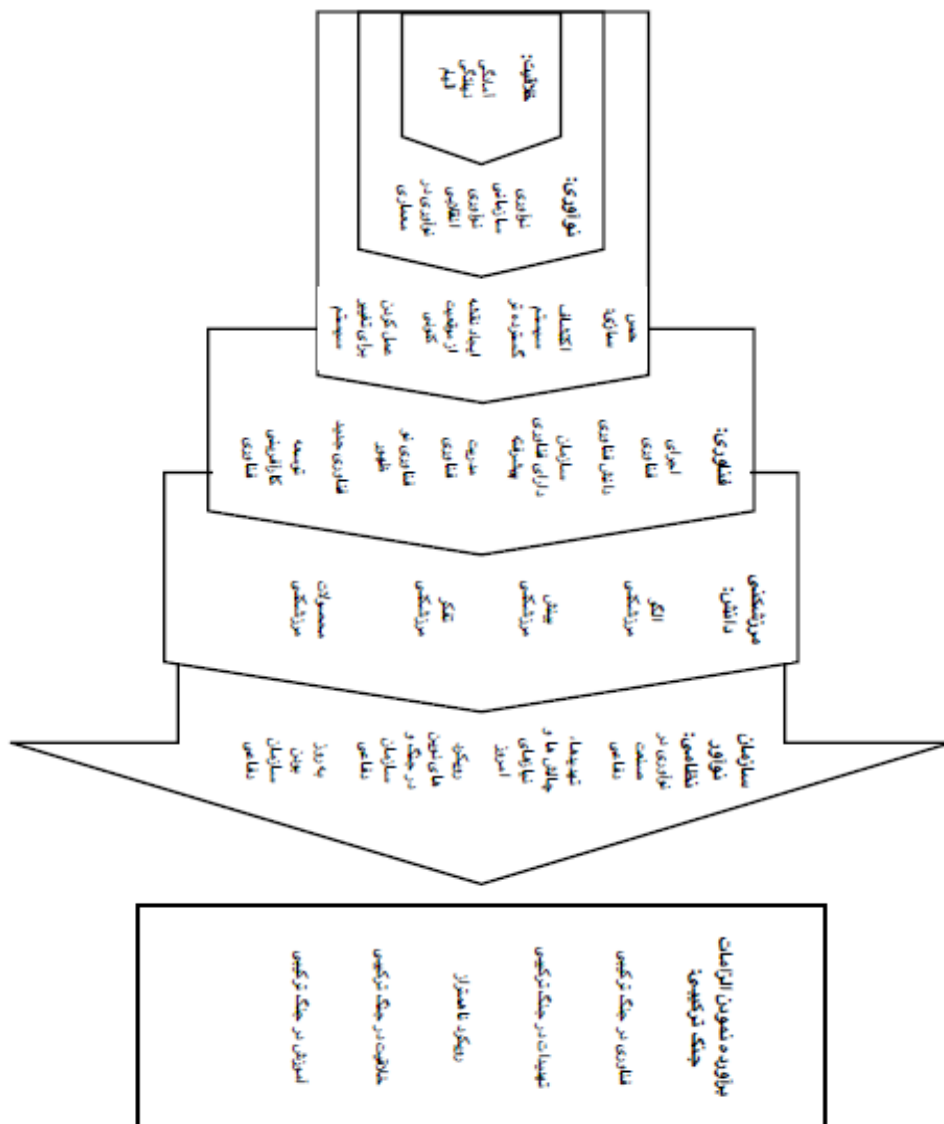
خلاقیت:
ابتکار
نبوغ
الهام

نوآوری:
نوآوری سازمانی
نوآوری انقلابی
نوآوری در مسائل

عمق سازگاری
انعطاف
سیستم گسترده تر
ابتکار استفاده از ظرفیت
عملکردی
برای تغییر سیستم

فناوری:
اجرای فناوری
دانش فناورانه
سازمان دارای فناوری پیشرفته
مدیریت فناوری
فناوری نو ظهور
فناوری جدید
توسعه کاربردی فناوری

مرزشکنی دانش:
الگو مرزشکنی
جهش مرزشکنی
تفکر مرزشکنی
محصولات مرزشکنی

سازمان نوآور نظامی:
نوآوری در صنعت نظامی
تهدیدها، چالش ها و نیازهای امروز
رویکرد های نوین در جنگ و سازمان نظامی
به روز بودن سازمان نظامی

مؤلفه های نوین الزامات جنگ ترکیبی
فناوری در جنگ ترکیبی
تهدیدات در جنگ ترکیبی
رویکرد نامتقارن
خلاقیت در جنگ ترکیبی
آموزش در جنگ ترکیبی